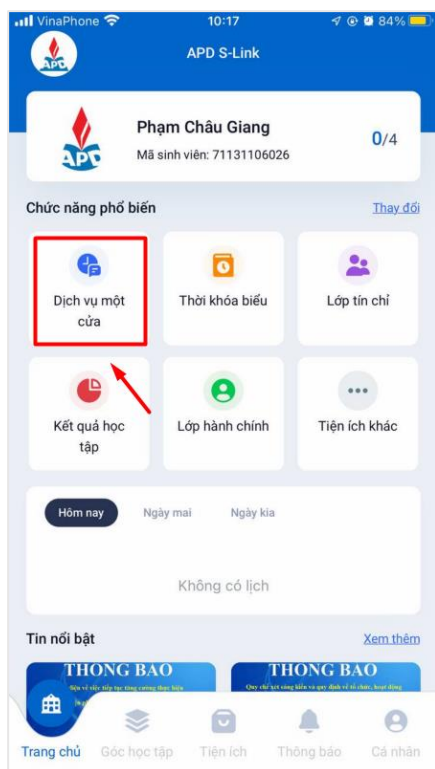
VinaPhone 10:17 84%

APD

APD S-Link

APD

Phạm Châu Giang

Mã sinh viên: 71131106026

0/4

Chức năng phổ biến

Thay đổi

Dịch vụ một cửa

Thời khóa biểu

Lớp tín chỉ

Kết quả học tập

Lớp hành chính

Tiện ích khác

Hôm nay

Ngày mai

Ngày kia

Không có lịch

Tin nổi bật

Xem thêm

THONG BAO

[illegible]

THONG BAO

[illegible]

Trang chủ

Góc học tập

Tiện ích

Thông báo

Cá nhân